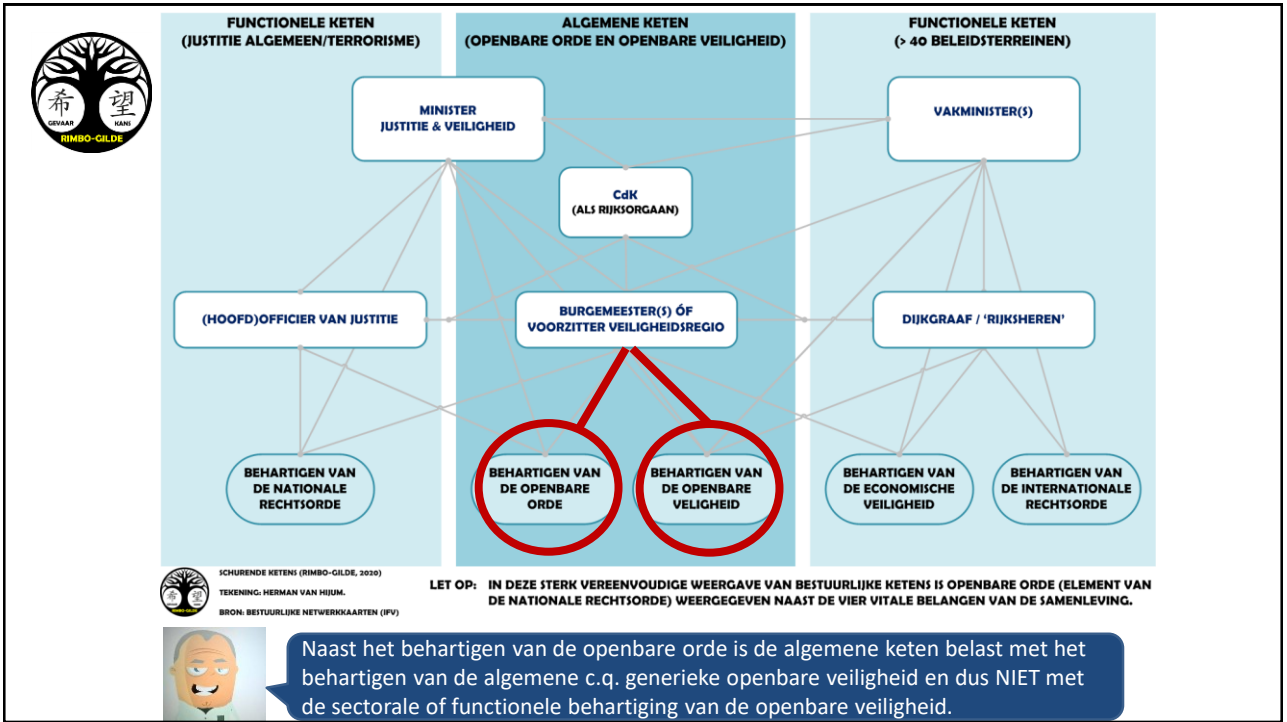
希 望
GEVAAR KANS
RIMBO-GILDE

FUNCTIONELE KETEN
(JUSTITIE ALGEMEEN/TERRORISME)

ALGEMENE KETEN
(OPENBARE ORDE EN OPENBARE VEILIGHEID)

FUNCTIONELE KETEN
(> 40 BELEIDSTERREINEN)

MINISTER
JUSTITIE & VEILIGHEID

VAKMINISTER(S)

CdK
(ALS RIJKSORGAAN)

(HOOFD)OFFICIER VAN JUSTITIE

BURGEMEESTER(S) ÓF
VOORZITTER VEILIGHEIDSREGIO

DIJKGRAAF / 'RIJKSHEREN'

BEHARTIGEN VAN
DE NATIONALE
RECHTSORDE

BEHARTIGEN VAN
DE OPENBARE
ORDE

BEHARTIGEN VAN
DE OPENBARE
VEILIGHEID

BEHARTIGEN VAN
DE ECONOMISCHE
VEILIGHEID

BEHARTIGEN VAN
DE INTERNATIONALE
RECHTSORDE

SCHURENDE KETENS (RIMBO-GILDE, 2020)
TEKENING: HERMAN VAN HIJUM.
BRON: BESTUURLIJKE NETWERKKAARTEN (IFV)

LET OP: IN DEZE STERK VEREENVOUDIGDE WEERGAVE VAN BESTUURLIJKE KETENS IS OPENBARE ORDE (ELEMENT VAN DE NATIONALE RECHTSORDE) WEERGEGEVEN NAAST DE VIER VITALE BELANGEN VAN DE SAMENLEVING.

Naast het behartigen van de openbare orde is de algemene keten belast met het behartigen van de algemene c.q. generieke openbare veiligheid en dus NIET met de sectorale of functionele behartiging van de openbare veiligheid.